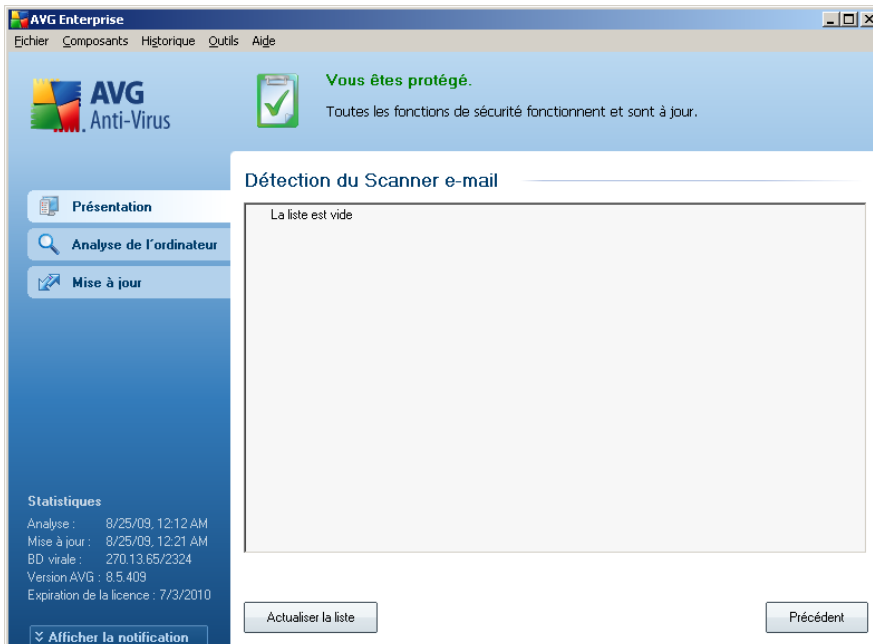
AVG Enterprise

Fichier Composants Historique Outils Aide

AVG Anti-Virus

Vous êtes protégé.

Toutes les fonctions de sécurité fonctionnent et sont à jour.

Présentation

Analyse de l'ordinateur

Mise à jour

Détection du Scanner e-mail

La liste est vide

Statistiques
Analyse : 8/25/09, 12:12 AM
Mise à jour : 8/25/09, 12:21 AM
BD virale : 270.13.65/2324
Version AVG : 8.5.409
Expiration de la licence : 7/3/2010

Afficher la notification

Actualiser la liste

Précédent